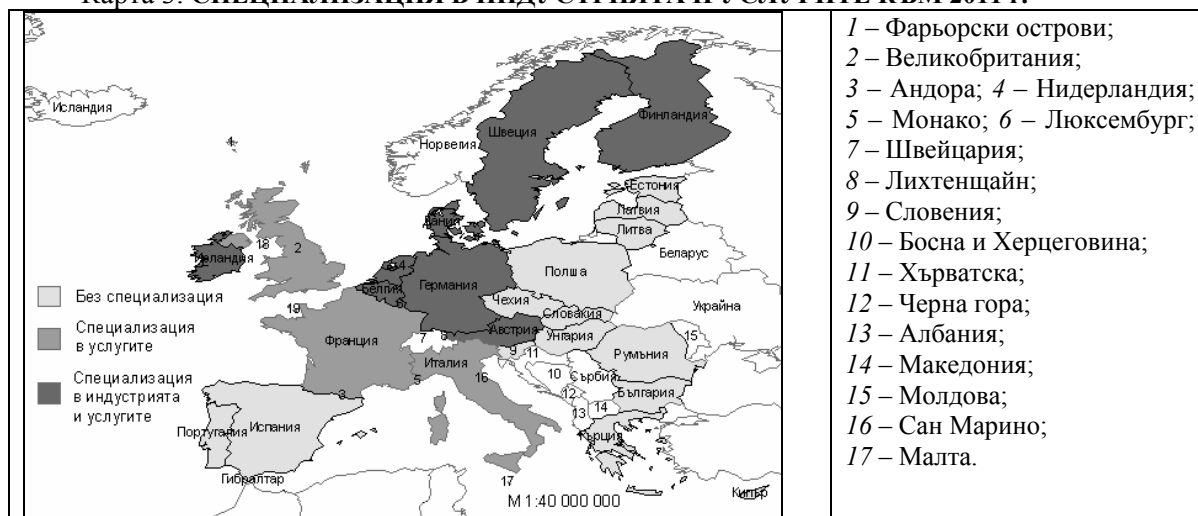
Карта 3. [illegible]

Исландия
Норвегия
Швеция
Финландия
Естония
Латвия
Литва
Дания
Беларус
Ирландия
18
2
Полша
Германия
Белгия
14
Чехия
Украйна
Словакия
Австрия
Унгария
15
Франция
7
8
9
11
Румъния
Италия
5
10
Сърбия
12
България
13
14
16
3
Португалия
Испания
Гърция
Гибралтар
17
Кипър
М 1:40 000 000
19

Без специализация
Специализация в услугите
Специализация в индустрията и услугите

$1$ – Фарьорски острови;
$2$ – Великобритания;
$3$ – Андора; $4$ – Нидерландия;
$5$ – Монако; $6$ – Люксембург;
$7$ – Швейцария;
$8$ – Лихтенщайн;
$9$ – Словения;
$10$ – Босна и Херцеговина;
$11$ – Хърватска;
$12$ – Черна гора;
$13$ – Албания;
$14$ – Македония;
$15$ – Молдова;
$16$ – Сан Марино;
$17$ – Малта.